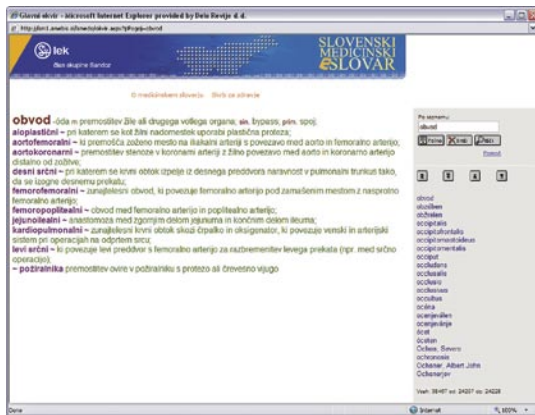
Glavni okvir - Microsoft Internet Explorer provided by Delo Revije d.d.

http://lek.mf.uni-lj.si/medslovar/okvir.asp?tip=gs-obvod

lek
član skupine Sandoz

SLOVENSKI MEDICINSKI eSLOVAR

O medicinskem slovarju   Slovar za zdravje

obvod -óda m premostitev žile ali drugega votlega organa; sin. bypass, prim. spoj;
aloplastični ~ pri katerem se kot žilni nadomestek uporabi plastična proteza;
aortofemoralni ~ ki premošča zoženo mesto na iliakalni arteriji s povezavo med aorto in femoralno arterijo;
aortokoronarni ~ premostitev stenoze v koronarni arteriji z žilno povezavo med aorto in koronarno arterijo distalno od zožitve;
desni srčni ~ pri katerem se krvni obtok izpelje iz desnega preddvora naravnost v pulmonalni trunkus tako, da se izogne desnemu prekatu;
femorofemoralni ~ zunajtelesni obvod, ki povezuje femoralno arterijo pod zamašenim mestom z nasprotno femoralno arterijo;
femoropoplitealni ~ obvod med femoralno arterijo in poplitealno arterijo;
jejunoilealni ~ anastomoza med zgornjim delom jejunuma in končnim delom ileuma;
kardiopulmonalni ~ zunajtelesni krvni obtok skozi črpalko in oksigenator, ki povezuje venski in arterijski sistem pri operacijah na odprtem srcu;
levi srčni ~ ki povezuje levi preddvor s femoralno arterijo za razbremenitev levega prekata (npr. med srčno operacijo);
~ požiralnika premostitev ovire v požiralniku s protezo ali črevesno vijugo

Po seznamu:
obvod
Prikaži  Izbriši  Nazaj
Pomoč

obvod
obzidben
obžrelen
occipitalis
occipitofrontalis
occipitomastoideus
occipitomentalis
occiput
occludens
occlusalis
occlusio
occlusivus
occultus
očala
ocenjevalen
ocenjevanje
ocet
ocetan
Ochoa, Severo
ochronosis
Ochsner, Albert John
Ochsnerjev

Vseh: 38497 od: 24037 do: 24028

Done   Internet   100%